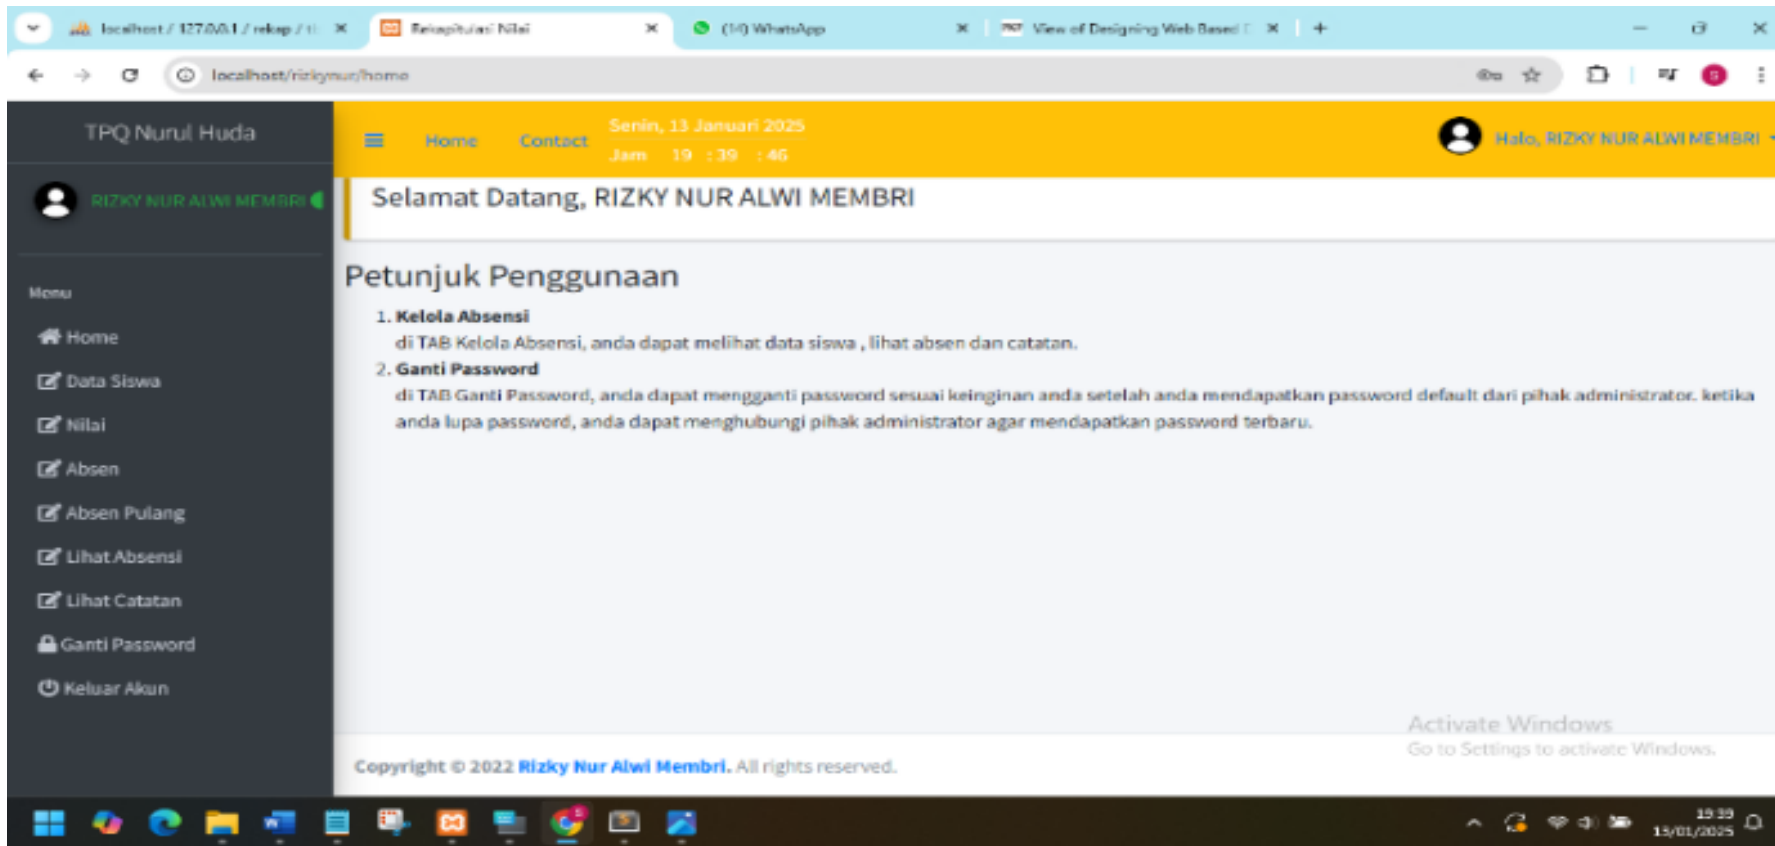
localhost / 127.0.0.1 / rekap / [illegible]
Rekapitulasi Nilai
(14) WhatsApp
View of Designing Web Based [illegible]

localhost/rizkynur/home

TPQ Nurul Huda

RIZKY NUR ALWI MEMBRI

Menu

Home
Data Siswa
Nilai
Absen
Absen Pulang
Lihat Absensi
Lihat Catatan
Ganti Password
Keluar Akun

Home Contact
Senin, 13 Januari 2025
Jam 19 : 39 : 46

Halo, RIZKY NUR ALWI MEMBRI

Selamat Datang, RIZKY NUR ALWI MEMBRI

Petunjuk Penggunaan

1. Kelola Absensi
di TAB Kelola Absensi, anda dapat melihat data siswa , lihat absen dan catatan.
2. Ganti Password
di TAB Ganti Password, anda dapat mengganti password sesuai keinginan anda setelah anda mendapatkan password default dari pihak administrator. ketika anda lupa password, anda dapat menghubungi pihak administrator agar mendapatkan password terbaru.

Activate Windows
Go to Settings to activate Windows.

Copyright © 2022 Rizky Nur Alwi Membri. All rights reserved.

19:39
13/01/2025